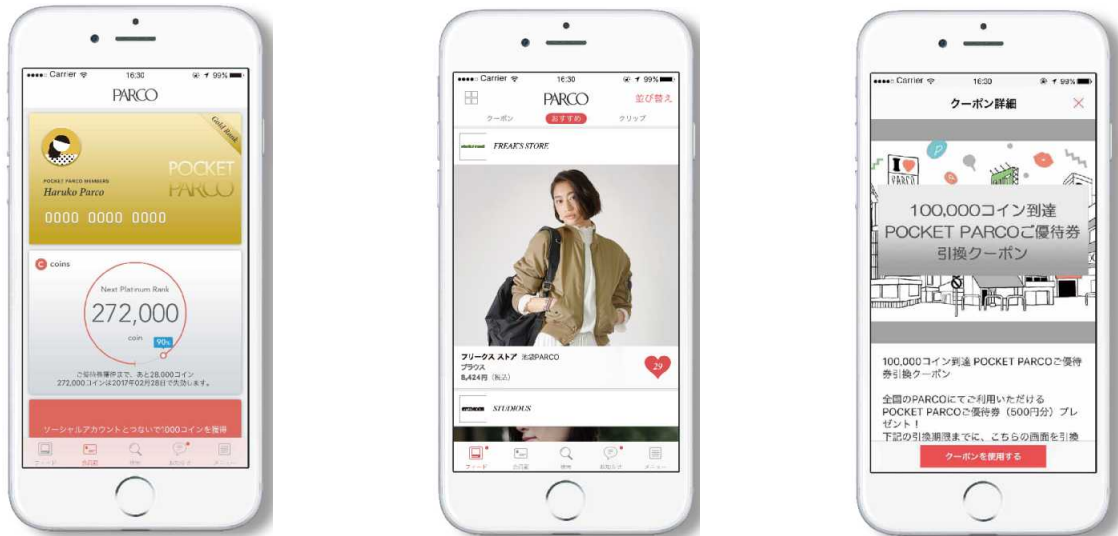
Carrier 16:30 99%

PARCO

Gold Rank

POCKET PARCO MEMBERS
Haruko Parco

POCKET PARCO

0000 0000 0000

coins

Next Platinum Rank

272,000

coin

90%

ご優待券獲得まで、あと28,000コイン
272,000コインは2017年02月28日で失効します。

ソーシャルアカウントとつないで1000コインを獲得

フィード 会員証 検索 お知らせ メニュー

Carrier 16:30 99%

PARCO 並び替え

クーポン おすすめ クリップ

FREAK'S STORE

フリークス ストア 池袋PARCO
ブラウス
8,424円（税込）

29

STUDIOUS

フィード 会員証 検索 お知らせ メニュー

Carrier 16:30 99%

クーポン詳細

100,000コイン到達
POCKET PARCOご優待券
引換クーポン

100,000コイン到達 POCKET PARCOご優待券引換クーポン

全国のPARCOにてご利用いただける
POCKET PARCOご優待券（500円分）プレゼント！
下記の引換期限までに、こちらの画面を引換

クーポンを使用する